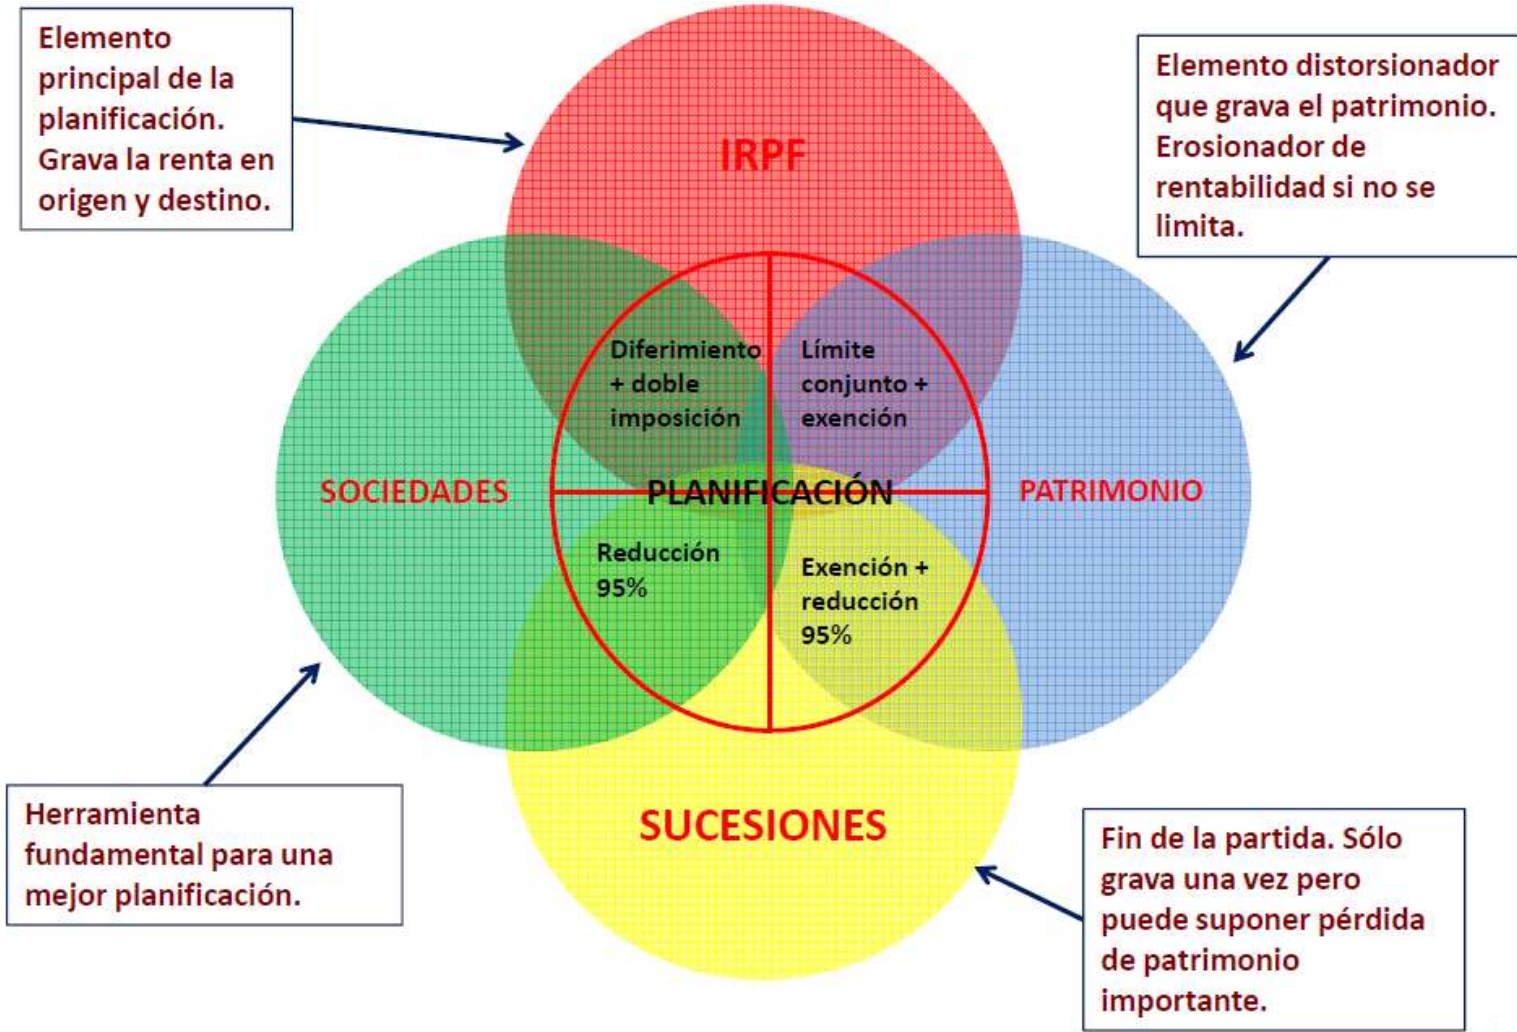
Elemento principal de la planificación. Grava la renta en origen y destino.

Elemento distorsionador que grava el patrimonio. Erosionador de rentabilidad si no se limita.

IRPF

Diferimiento + doble imposición

Límite conjunto + exención

SOCIEDADES

PLANIFICACIÓN

PATRIMONIO

Reducción 95%

Exención + reducción 95%

SUCESIONES

Herramienta fundamental para una mejor planificación.

Fin de la partida. Sólo grava una vez pero puede suponer pérdida de patrimonio importante.